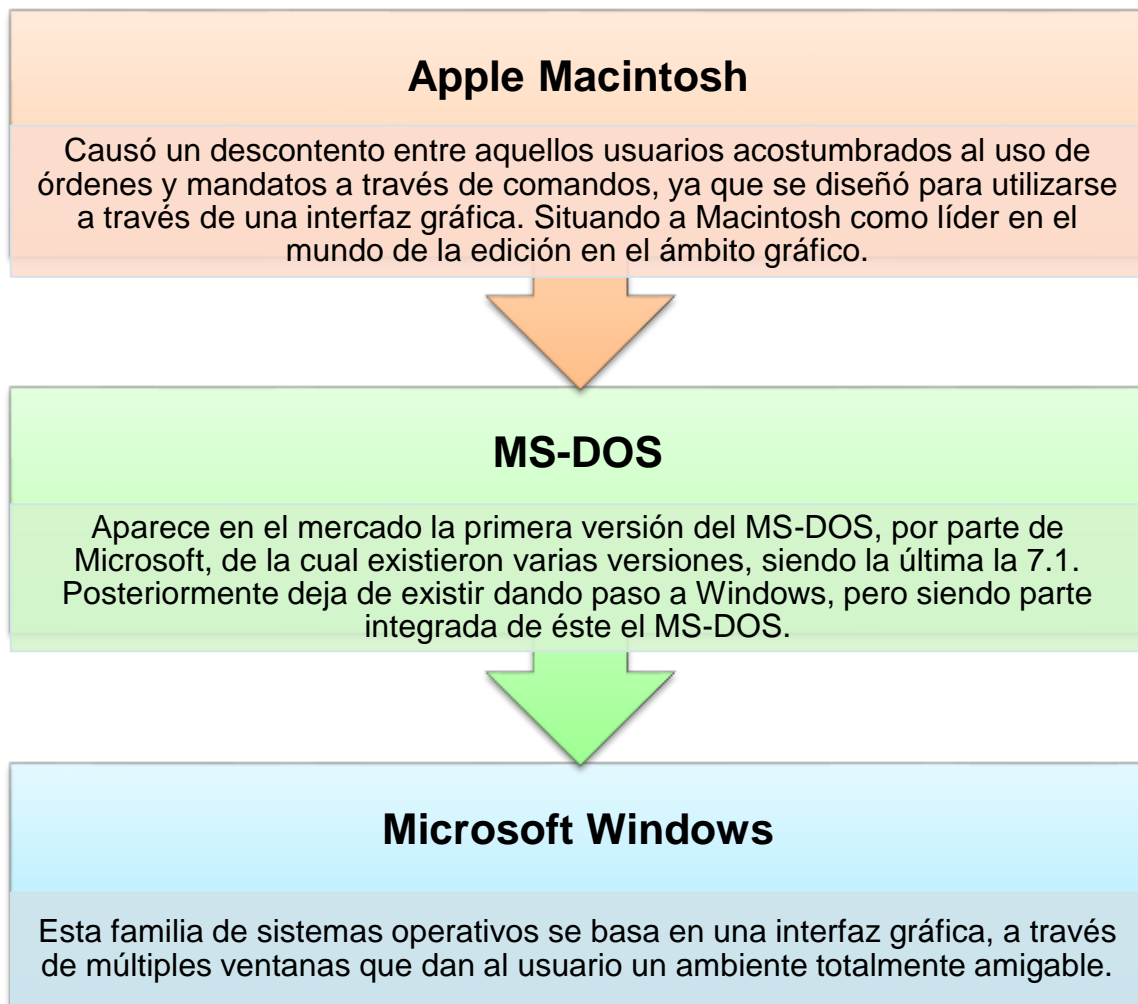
Apple Macintosh

Causó un descontento entre aquellos usuarios acostumbrados al uso de órdenes y mandatos a través de comandos, ya que se diseñó para utilizarse a través de una interfaz gráfica. Situando a Macintosh como líder en el mundo de la edición en el ámbito gráfico.

MS-DOS

Aparece en el mercado la primera versión del MS-DOS, por parte de Microsoft, de la cual existieron varias versiones, siendo la última la 7.1. Posteriormente deja de existir dando paso a Windows, pero siendo parte integrada de éste el MS-DOS.

Microsoft Windows

Esta familia de sistemas operativos se basa en una interfaz gráfica, a través de múltiples ventanas que dan al usuario un ambiente totalmente amigable.